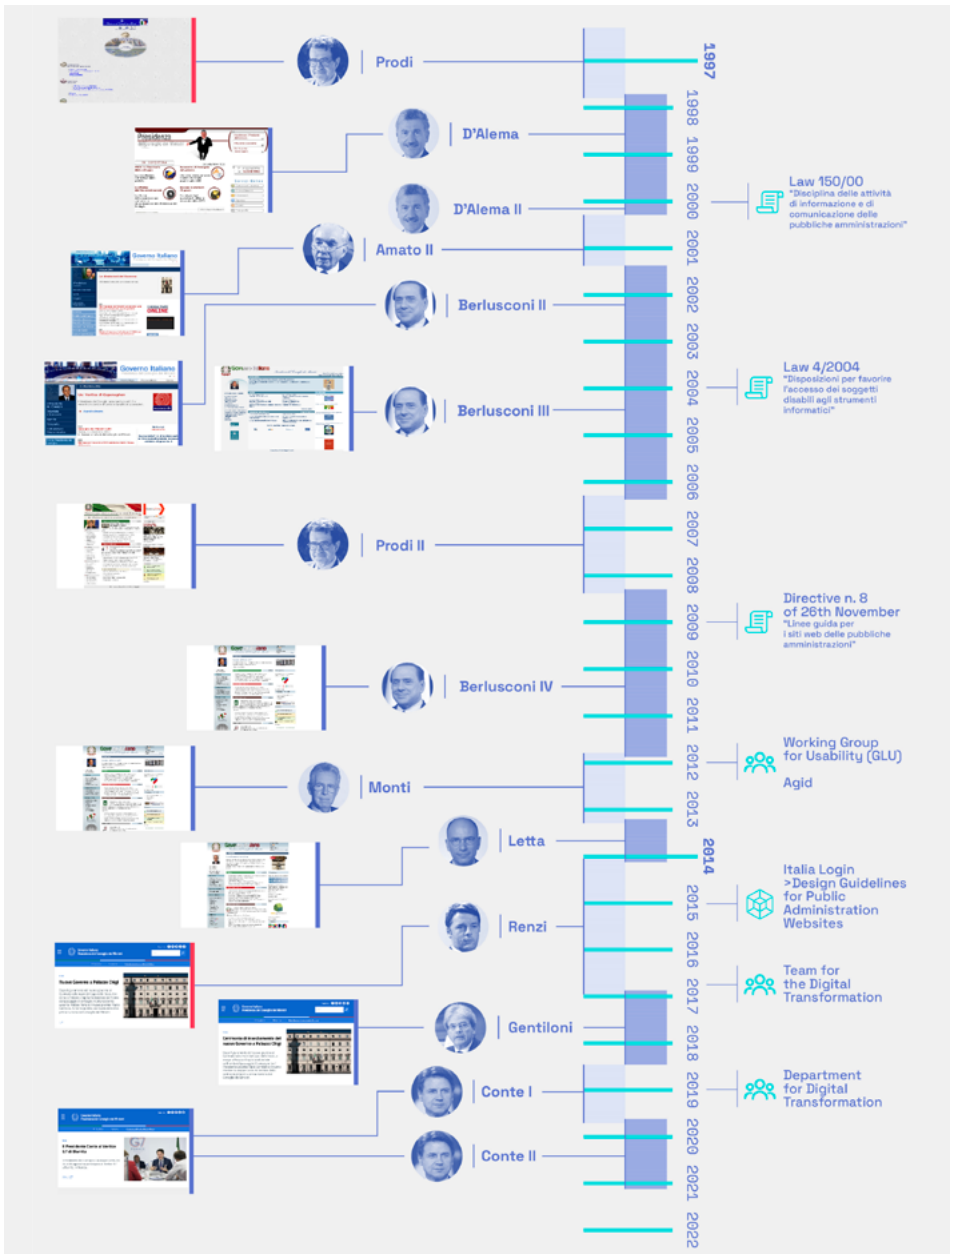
Prodi

1997

1998

D'Alema

1999

D'Alema II

2000

Law 150/00
"Disciplina delle attività di informazione e di comunicazione delle pubbliche amministrazioni"

Amato II

2001

Berlusconi II

2002

2003

Law 4/2004
"Disposizioni per favorire l'accesso dei soggetti disabili agli strumenti informatici"

Berlusconi III

2004

2005

2006

Prodi II

2007

2008

Directive n. 8 of 26th November
"Linee guida per i siti web delle pubbliche amministrazioni"

2009

Berlusconi IV

2010

2011

Working Group for Usability (GLU)

Agid

Monti

2012

2013

Letta

2014

Italia Login >Design Guidelines for Public Administration Websites

Renzi

2015

2016

Team for the Digital Transformation

2017

Gentiloni

2018

Department for Digital Transformation

Conte I

2019

2020

Conte II

2021

2022